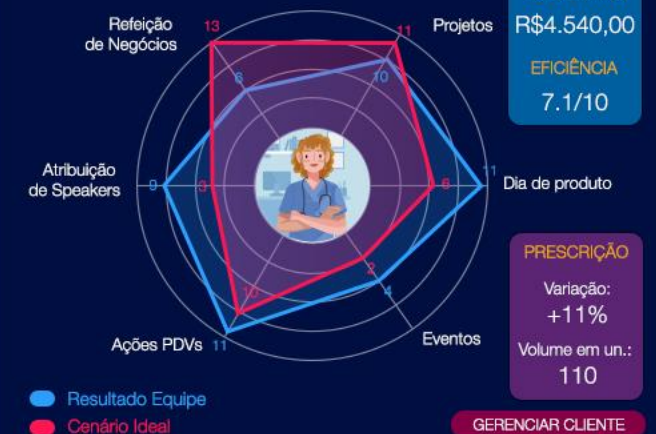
Refeição de Negócios
13
6
Projetos
11
10
R$4.540,00
EFICIÊNCIA
7.1/10
Atribuição de Speakers
9
3
11
6
Dia de produto
2
4
Eventos
10
Ações PDVs
11
PRESCRIÇÃO
Variação:
+11%
Volume em un.:
110
Resultado Equipe
Cenário Ideal
GERENCIAR CLIENTE